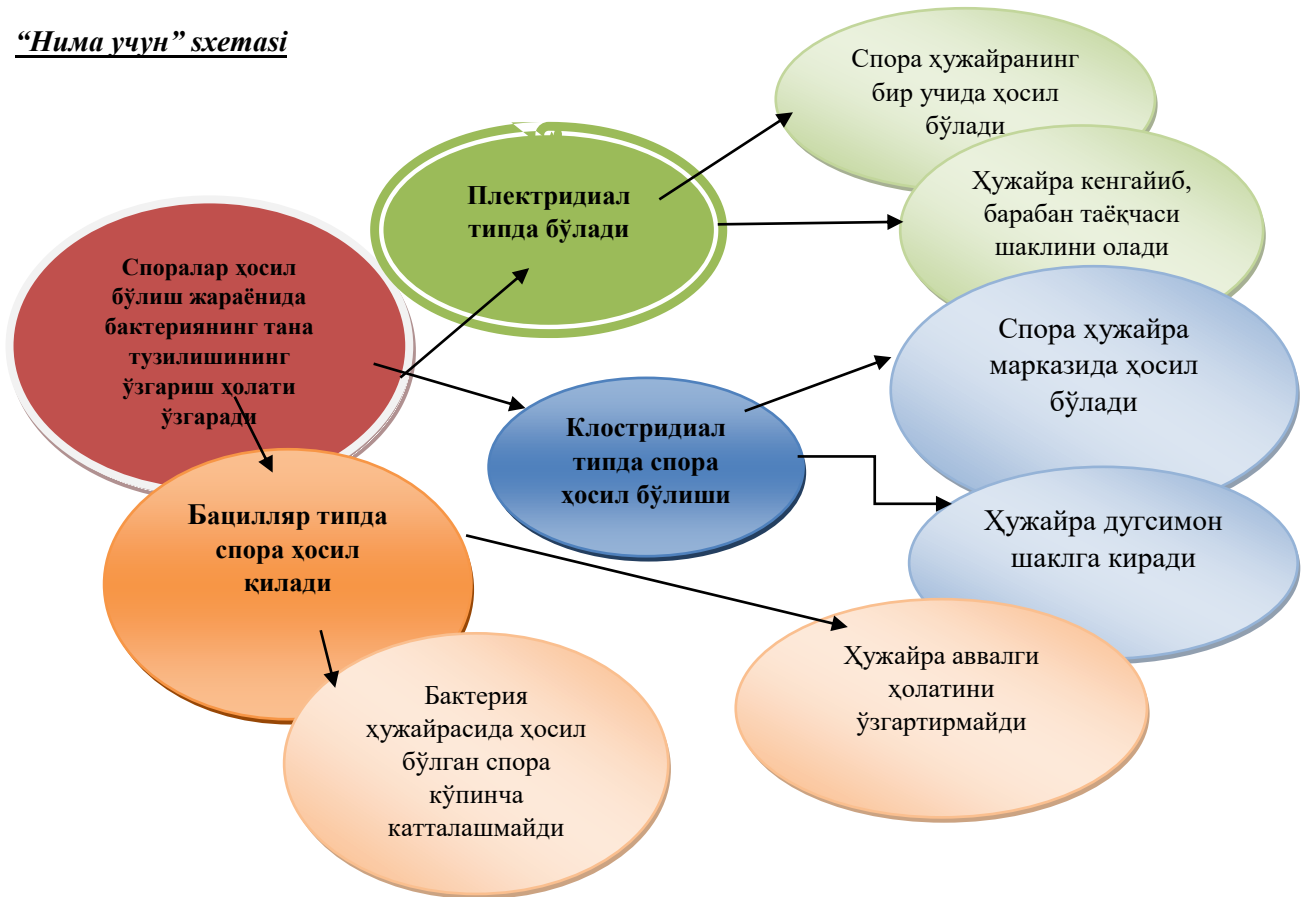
*“Нима учун” sxemasi*

Споралар ҳосил бўлиш жараёнида бактериянинг тана тузилишининг ўзгариш ҳолати ўзгаради

Плектридиал типда бўлади

Спора ҳужайранинг бир учида ҳосил бўлади

Ҳужайра кенгайиб, барабан таёқчаси шаклини олади

Клостридиал типда спора ҳосил бўлиши

Спора ҳужайра марказида ҳосил бўлади

Ҳужайра дугсимон шаклга киради

Бацилляр типда спора ҳосил қилади

Ҳужайра аввалги ҳолатини ўзгартирмайди

Бактерия ҳужайрасида ҳосил бўлган спора кўпинча катталашмайди